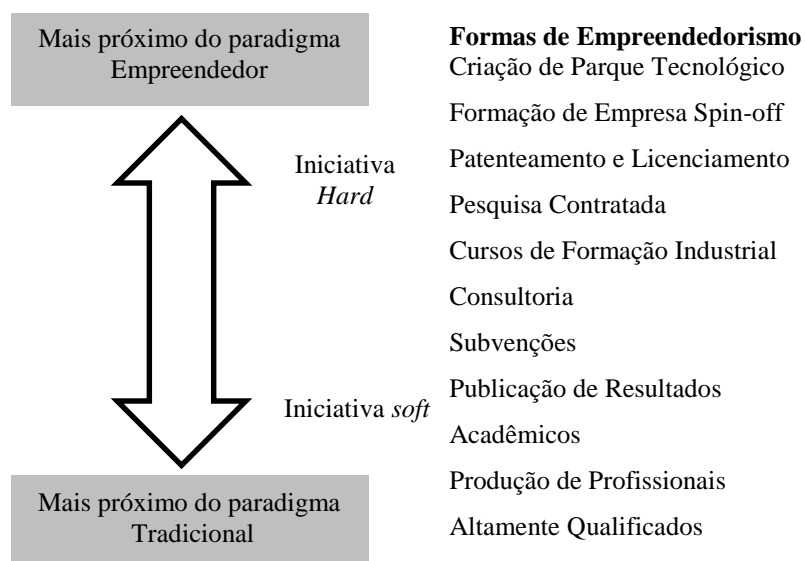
Mais próximo do paradigma Empreendedor

Iniciativa *Hard*

Iniciativa *soft*

Mais próximo do paradigma Tradicional

**Formas de Empreendedorismo**
Criação de Parque Tecnológico
Formação de Empresa Spin-off
Patenteamento e Licenciamento
Pesquisa Contratada
Cursos de Formação Industrial
Consultoria
Subvenções
Publicação de Resultados
Acadêmicos
Produção de Profissionais
Altamente Qualificados